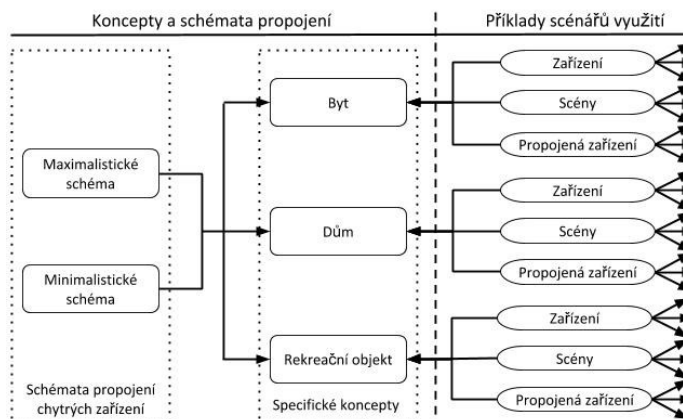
Koncepty a schémata propojení

Příklady scénářů využití

Maximalistické schéma

Minimalistické schéma

Schémata propojení chytrých zařízení

Byt

Dům

Rekreační objekt

Specifické koncepty

Zařízení

Scény

Propojená zařízení

Zařízení

Scény

Propojená zařízení

Zařízení

Scény

Propojená zařízení